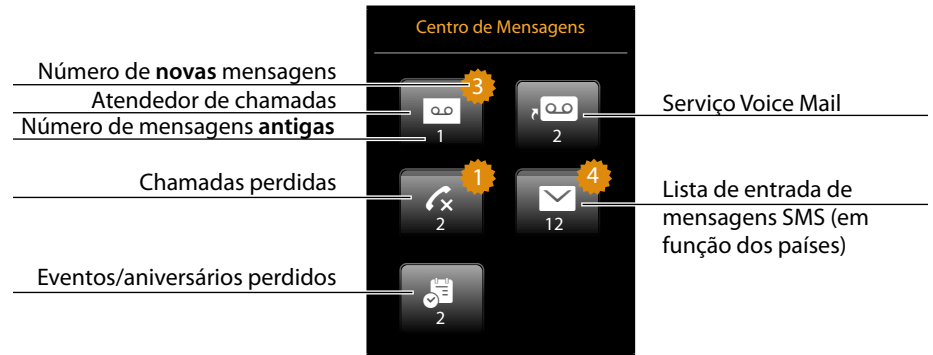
Centro de Mensagens

Número de **novas** mensagens

Atendedor de chamadas

Número de mensagens **antigas**

Chamadas perdidas

Eventos/aniversários perdidos

3

1

1

2

2

4

12

2

Serviço Voice Mail

Lista de entrada de mensagens SMS (em função dos países)